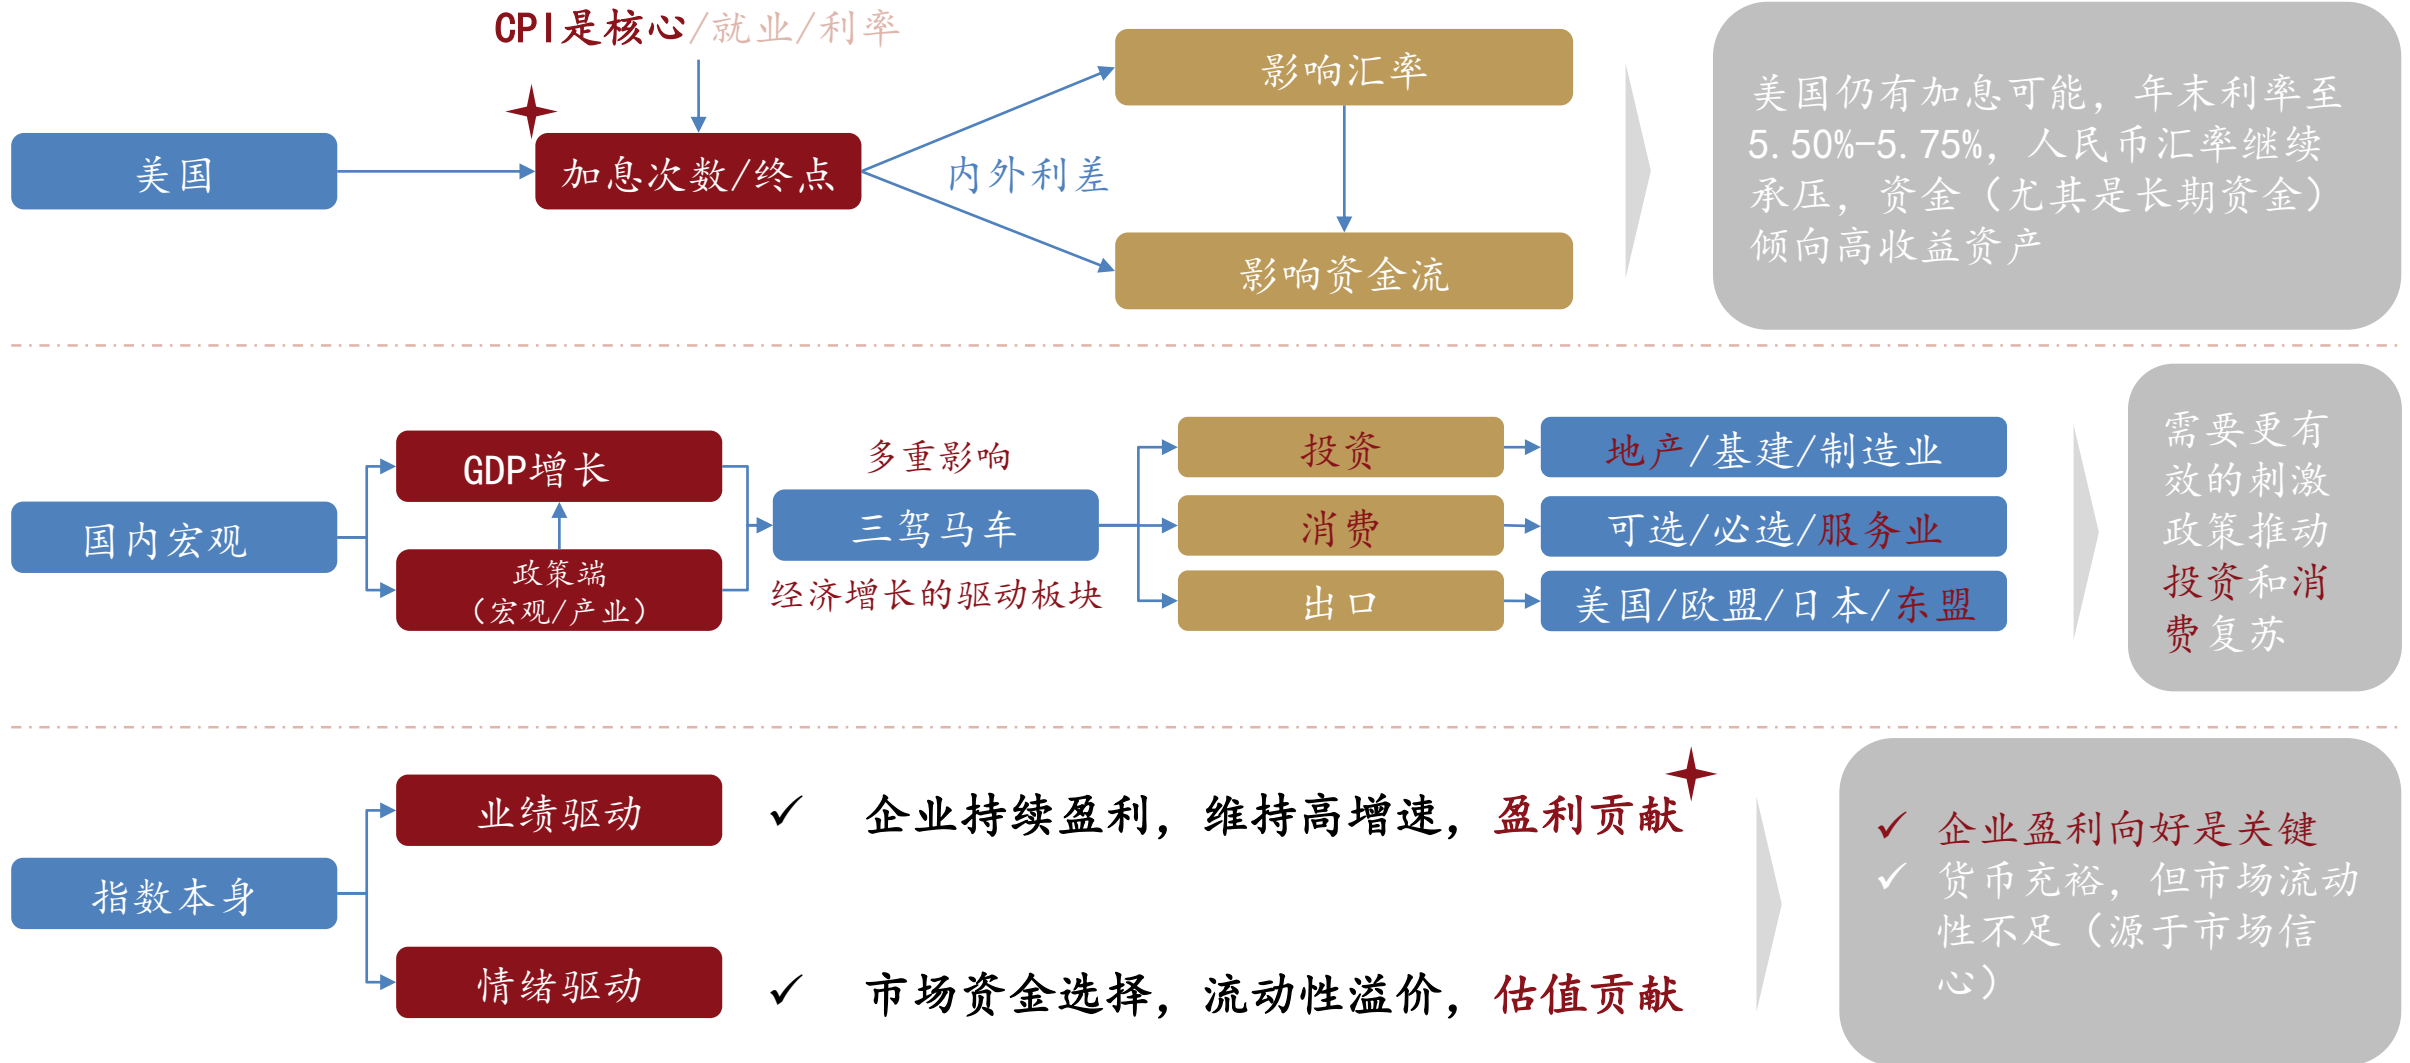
CPI是核心/就业/利率

美国

加息次数/终点

内外利差

影响汇率

影响资金流

美国仍有加息可能，年末利率至5.50%-5.75%，人民币汇率继续承压，资金（尤其是长期资金）倾向高收益资产

国内宏观

GDP增长

政策端（宏观/产业）

多重影响

三驾马车

经济增长的驱动板块

投资

消费

出口

地产/基建/制造业

可选/必选/服务业

美国/欧盟/日本/东盟

需要更有效的刺激政策推动投资和消费复苏

指数本身

业绩驱动

情绪驱动

✓ 企业持续盈利，维持高增速，盈利贡献

✓ 市场资金选择，流动性溢价，估值贡献

✓ 企业盈利向好是关键
✓ 货币充裕，但市场流动性不足（源于市场信心）